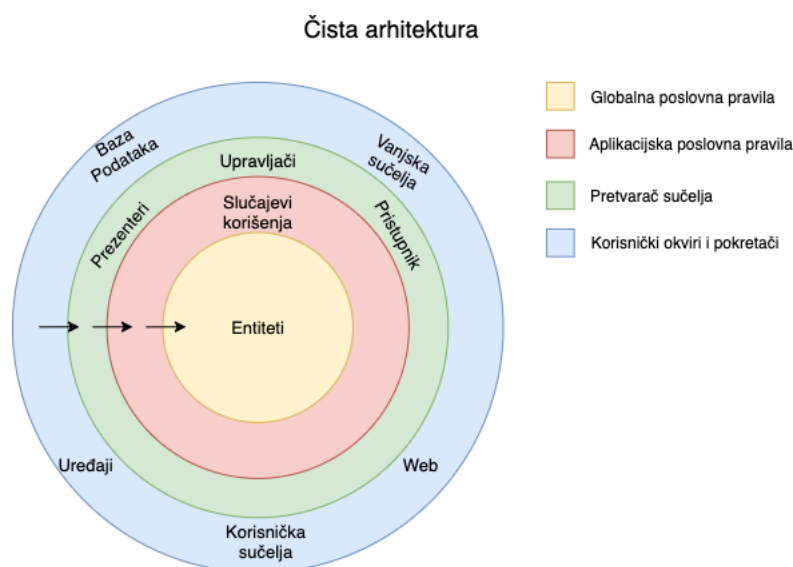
Čista arhitektura

Baza Podataka

Vanjska sučelja

Upravljači

Prezenteri

Slučajevi korišenja

Pristupnik

Entiteti

Uređaji

Web

Korisnička sučelja

Globalna poslovna pravila

Aplikacijska poslovna pravila

Pretvarač sučelja

Korisnički okviri i pokretači